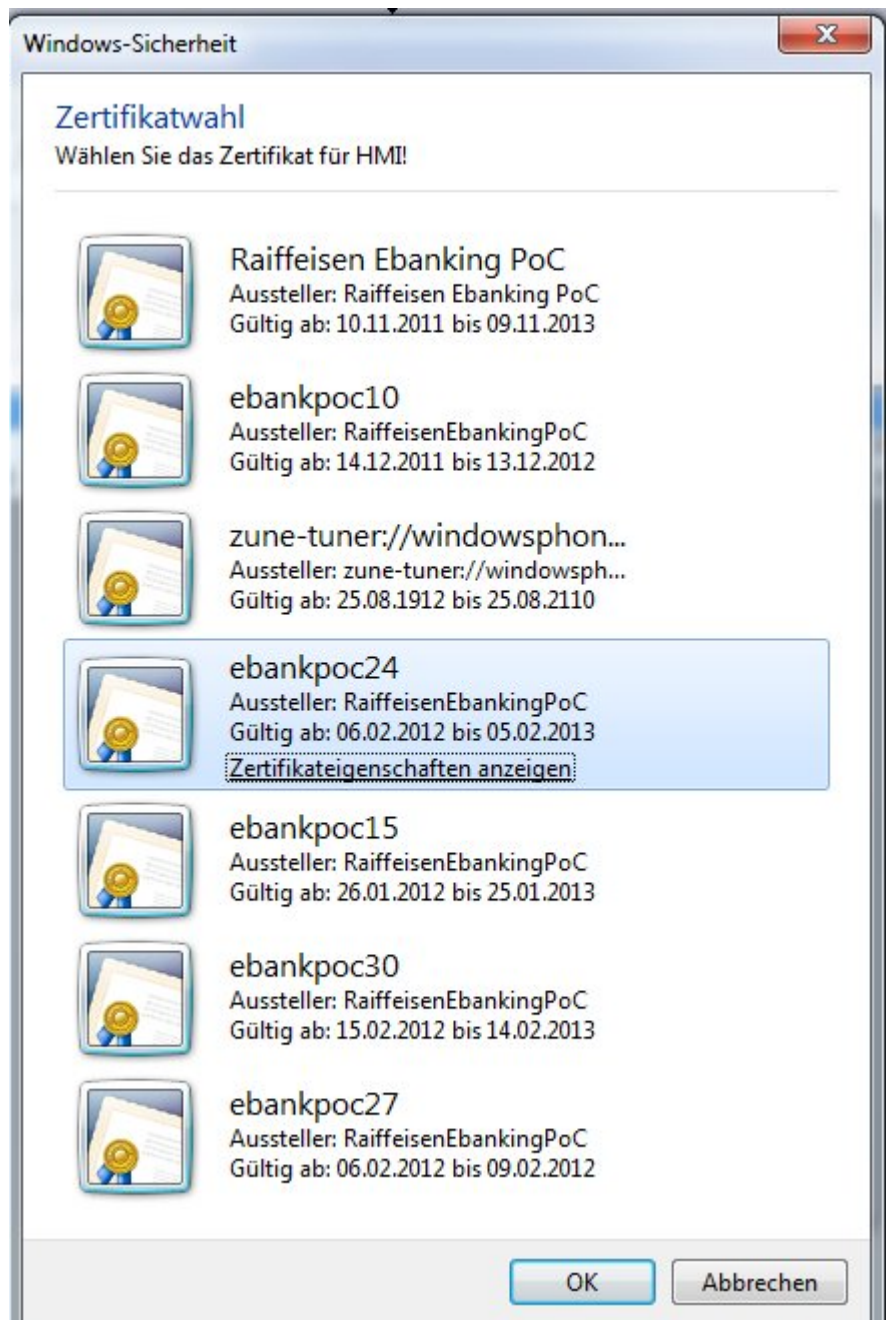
Windows-Sicherheit

Zertifikatwahl
Wählen Sie das Zertifikat für HMI!

Raiffeisen Ebanking PoC
Aussteller: Raiffeisen Ebanking PoC
Gültig ab: 10.11.2011 bis 09.11.2013

ebankpoc10
Aussteller: RaiffeisenEbankingPoC
Gültig ab: 14.12.2011 bis 13.12.2012

zune-tuner://windowsphon...
Aussteller: zune-tuner://windowsph...
Gültig ab: 25.08.1912 bis 25.08.2110

ebankpoc24
Aussteller: RaiffeisenEbankingPoC
Gültig ab: 06.02.2012 bis 05.02.2013
Zertifikateigenschaften anzeigen

ebankpoc15
Aussteller: RaiffeisenEbankingPoC
Gültig ab: 26.01.2012 bis 25.01.2013

ebankpoc30
Aussteller: RaiffeisenEbankingPoC
Gültig ab: 15.02.2012 bis 14.02.2013

ebankpoc27
Aussteller: RaiffeisenEbankingPoC
Gültig ab: 06.02.2012 bis 09.02.2012

OK
Abbrechen